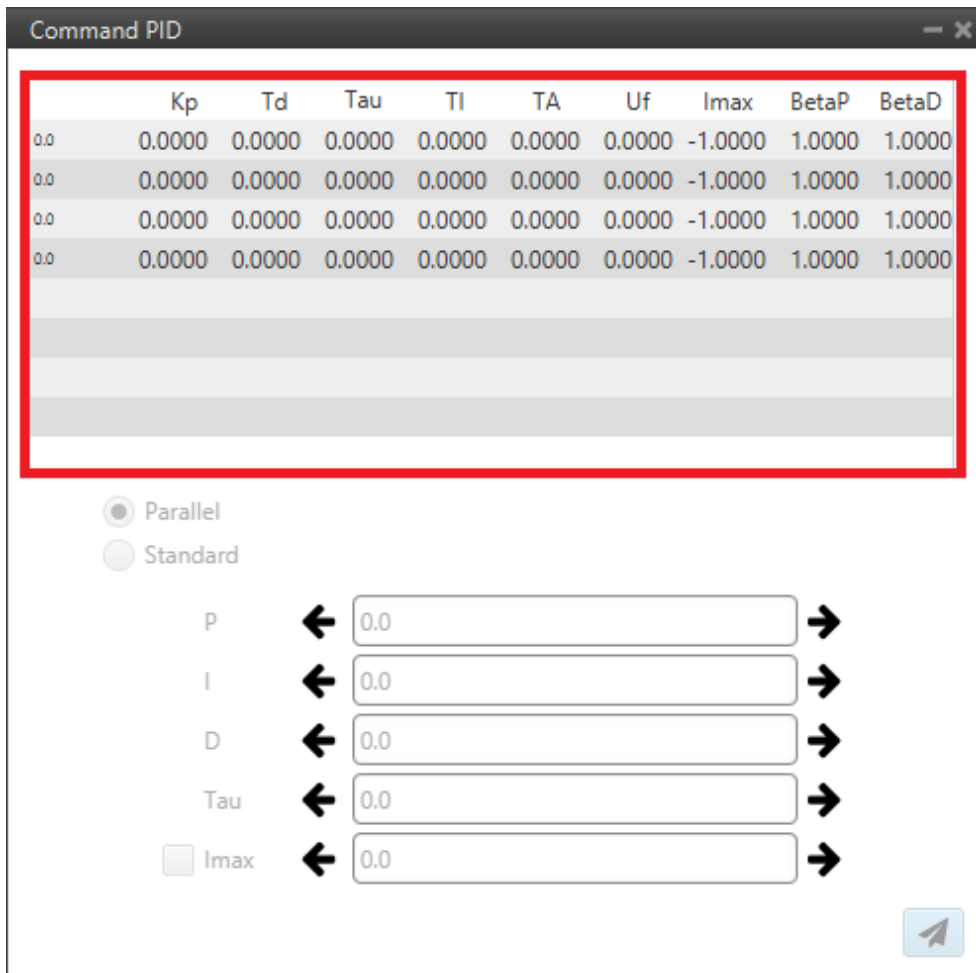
Command PID

| | Kp | Td | Tau | TI | TA | Uf | Imax | BetaP | BetaD |
|---|---|---|---|---|---|---|---|---|---|
| 0.0 | 0.0000 | 0.0000 | 0.0000 | 0.0000 | 0.0000 | 0.0000 | -1.0000 | 1.0000 | 1.0000 |
| 0.0 | 0.0000 | 0.0000 | 0.0000 | 0.0000 | 0.0000 | 0.0000 | -1.0000 | 1.0000 | 1.0000 |
| 0.0 | 0.0000 | 0.0000 | 0.0000 | 0.0000 | 0.0000 | 0.0000 | -1.0000 | 1.0000 | 1.0000 |
| 0.0 | 0.0000 | 0.0000 | 0.0000 | 0.0000 | 0.0000 | 0.0000 | -1.0000 | 1.0000 | 1.0000 |

Parallel
Standard

P 0.0
I 0.0
D 0.0
Tau 0.0
Imax 0.0